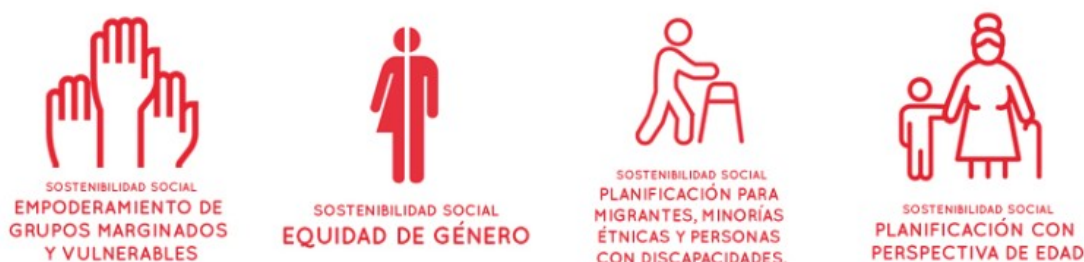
SOSTENIBILIDAD SOCIAL
EMPODERAMIENTO DE GRUPOS MARGINADOS Y VULNERABLES

SOSTENIBILIDAD SOCIAL
EQUIDAD DE GÉNERO

SOSTENIBILIDAD SOCIAL
PLANIFICACIÓN PARA MIGRANTES, MINORÍAS ÉTNICAS Y PERSONAS CON DISCAPACIDADES.

SOSTENIBILIDAD SOCIAL
PLANIFICACIÓN CON PERSPECTIVA DE EDAD